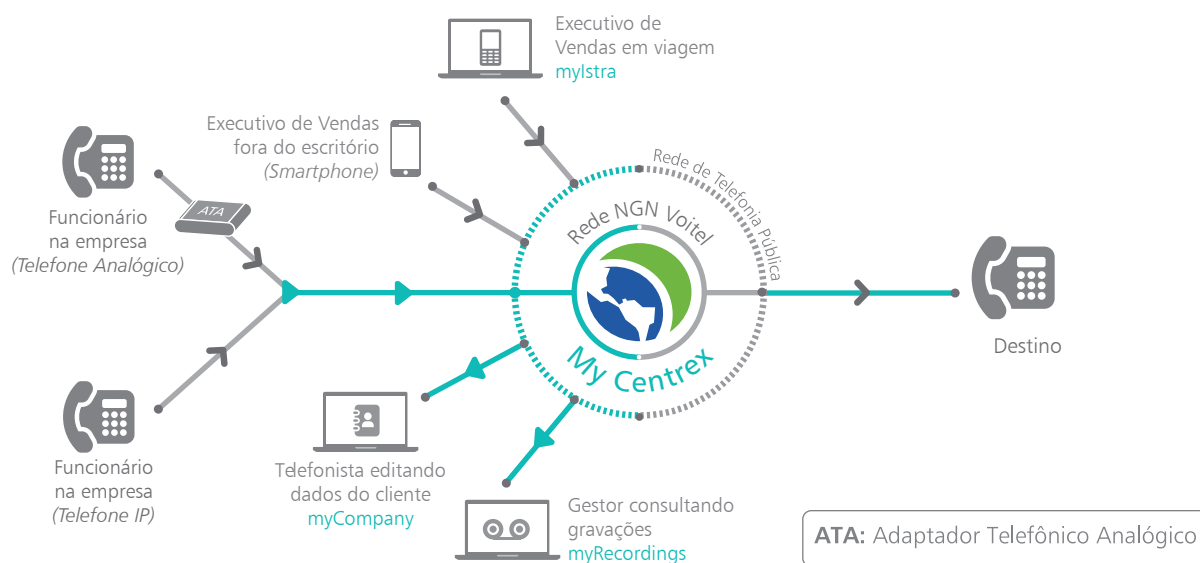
Executivo de Vendas em viagem
myIstra

Executivo de Vendas fora do escritório
(Smartphone)

Rede de Telefonia Pública

Funcionário na empresa
(Telefone Analógico)

ATA

Rede NGN Voitel

My Centrex

Destino

Funcionário na empresa
(Telefone IP)

Telefonista editando dados do cliente
myCompany

Gestor consultando gravações
myRecordings

ATA: Adaptador Telefônico Analógico